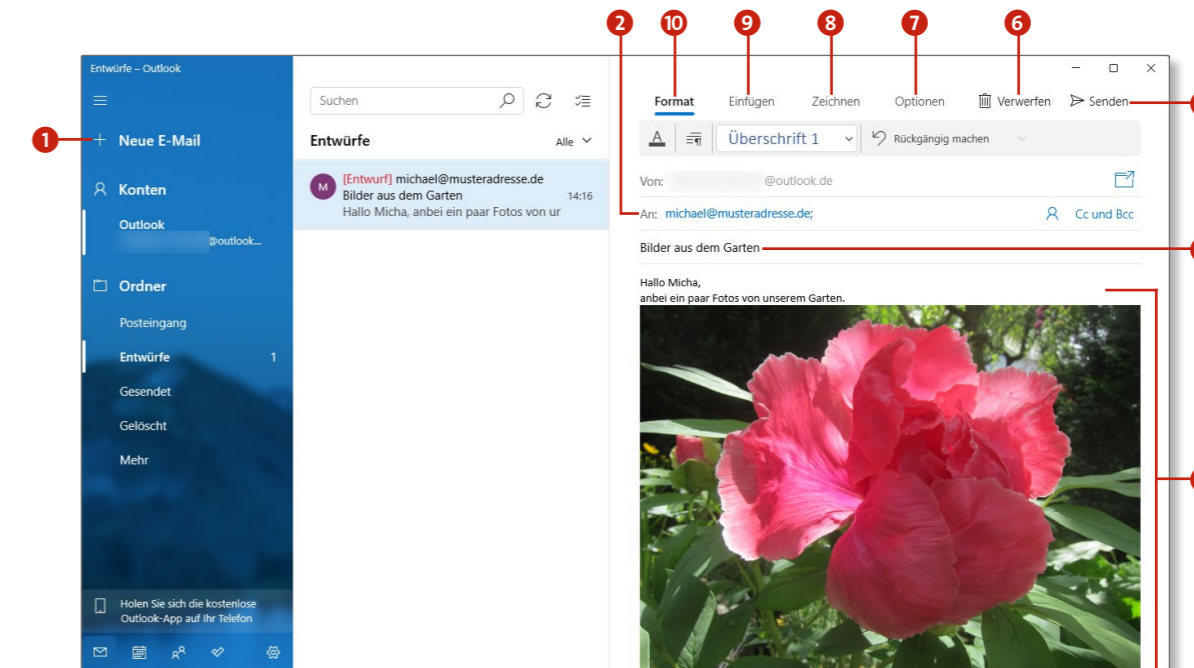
Entwürfe – Outlook

1 Neue E-Mail

Konten

Outlook
@outlook...

Ordner

Posteingang

Entwürfe 1

Gesendet

Gelöscht

Mehr

Holen Sie sich die kostenlose Outlook-App auf Ihr Telefon

Suchen

Entwürfe Alle

M [Entwurf] michael@musteradresse.de
Bilder aus dem Garten 14:16
Hallo Micha, anbei ein paar Fotos von ur

2 10 9 8 7 6

Format Einfügen Zeichnen Optionen Verwerfen Senden

A Überschrift 1 Rückgängig machen

Von: @outlook.de

An: michael@musteradresse.de; Cc und Bcc

Bilder aus dem Garten

Hallo Micha,
anbei ein paar Fotos von unserem Garten.